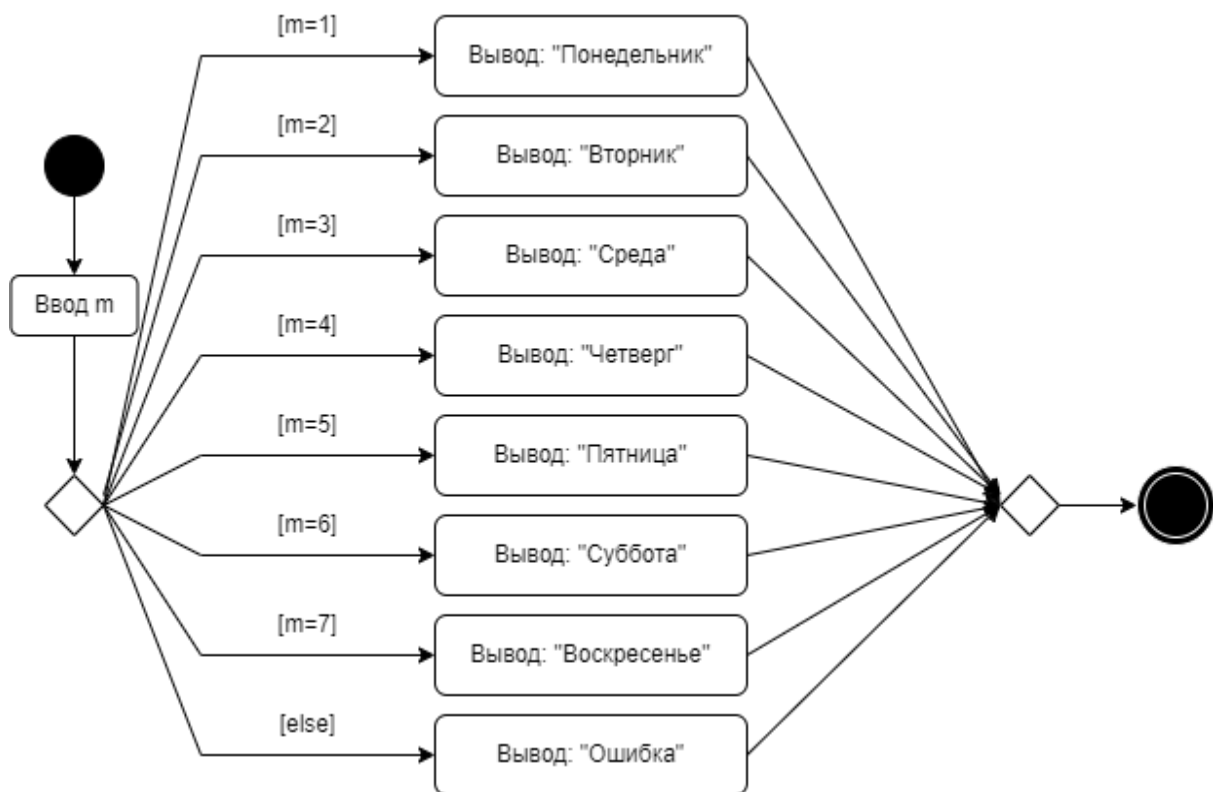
Ввод m

[m=1]
Вывод: "Понедельник"

[m=2]
Вывод: "Вторник"

[m=3]
Вывод: "Среда"

[m=4]
Вывод: "Четверг"

[m=5]
Вывод: "Пятница"

[m=6]
Вывод: "Суббота"

[m=7]
Вывод: "Воскресенье"

[else]
Вывод: "Ошибка"